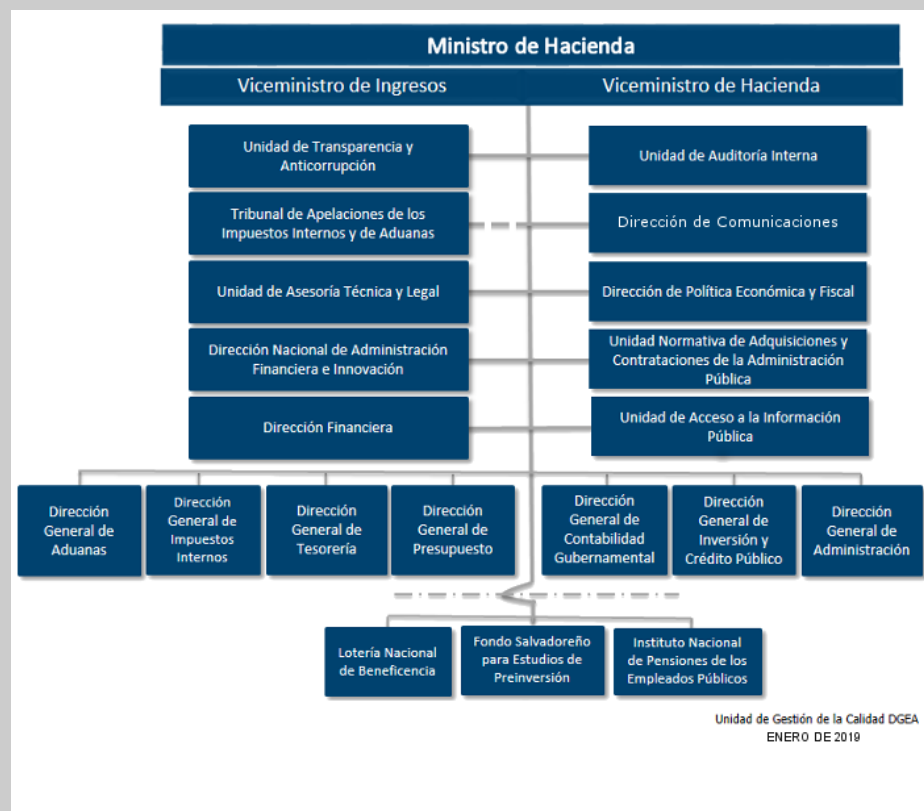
Ministro de Hacienda

Viceministro de Ingresos

Viceministro de Hacienda

Unidad de Transparencia y Anticorrupción

Unidad de Auditoría Interna

Tribunal de Apelaciones de los Impuestos Internos y de Aduanas

Dirección de Comunicaciones

Unidad de Asesoría Técnica y Legal

Dirección de Política Económica y Fiscal

Dirección Nacional de Administración Financiera e Innovación

Unidad Normativa de Adquisiciones y Contrataciones de la Administración Pública

Dirección Financiera

Unidad de Acceso a la Información Pública

Dirección General de Aduanas

Dirección General de Impuestos Internos

Dirección General de Tesorería

Dirección General de Presupuesto

Dirección General de Contabilidad Gubernamental

Dirección General de Inversión y Crédito Público

Dirección General de Administración

Lotería Nacional de Beneficencia

Fondo Salvadoreño para Estudios de Preinversión

Instituto Nacional de Pensiones de los Empleados Públicos

Unidad de Gestión de la Calidad DGEA
ENERO DE 2019